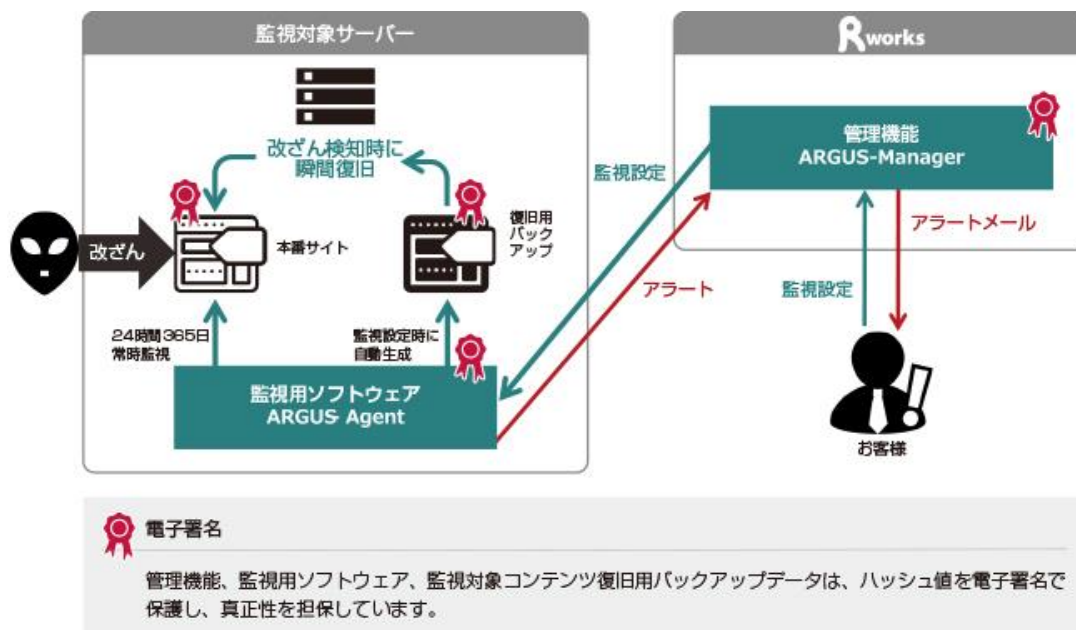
監視対象サーバー

改ざん検知時に
瞬間復旧

改ざん

本番サイト

復旧用
バック
アップ

24時間365日
常時監視

監視設定時に
自動生成

監視用ソフトウェア
ARGUS Agent

Rworks

管理機能
ARGUS-Manager

監視設定

アラート

アラートメール

監視設定

お客様

電子署名

管理機能、監視用ソフトウェア、監視対象コンテンツ復旧用バックアップデータは、ハッシュ値を電子署名で保護し、真正性を担保しています。